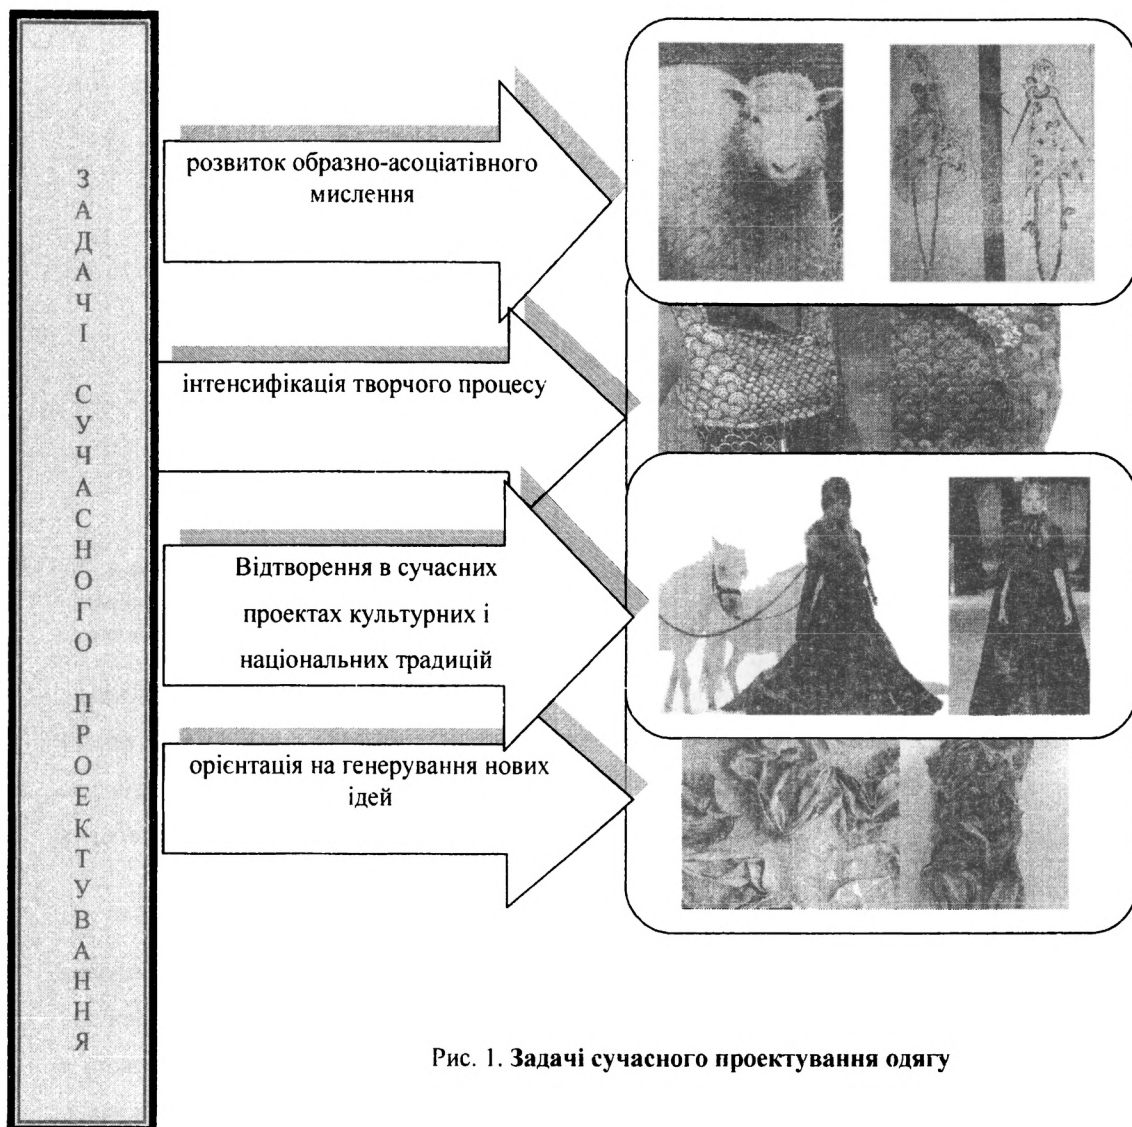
ЗАДАЧІ СУЧАСНОГО ПРОЕКТУВАННЯ

розвиток образно-асоціативного мислення

інтенсифікація творчого процесу

Відтворення в сучасних проектах культурних і національних традицій

орієнтація на генерування нових ідей

Рис. 1. **Задачі сучасного проектування одягу**